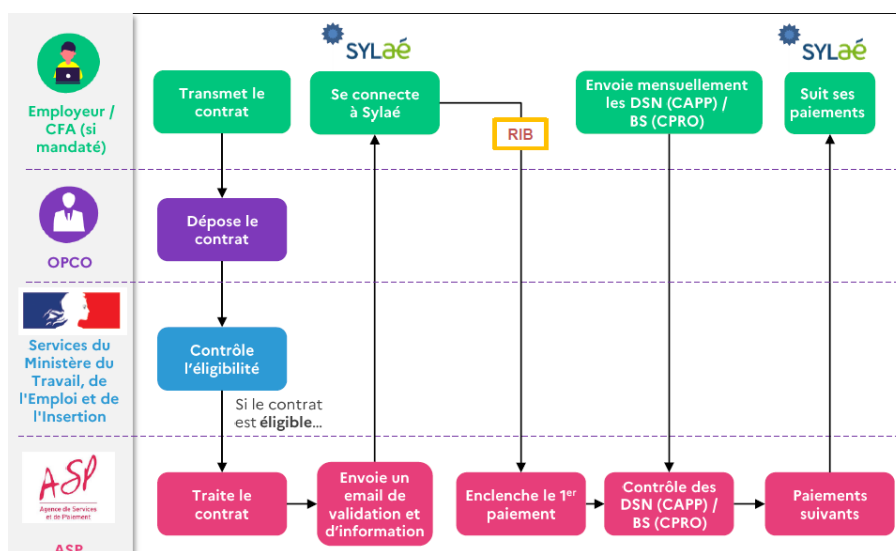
Employeur / CFA (si mandaté)

OPCO

Services du Ministère du Travail, de l'Emploi et de l'Insertion

ASP
Agence de Services et de Paiement

ASP

SYLaé

SYLaé

Transmet le contrat

Se connecte à Sylaé

RIB

Envoie mensuellement les DSN (CAPP) / BS (CPRO)

Suit ses paiements

Dépose le contrat

Contrôle l'éligibilité

Si le contrat est éligible…

Traite le contrat

Envoie un email de validation et d'information

Enclenche le 1$^{er}$ paiement

Contrôle des DSN (CAPP) / BS (CPRO)

Paiements suivants